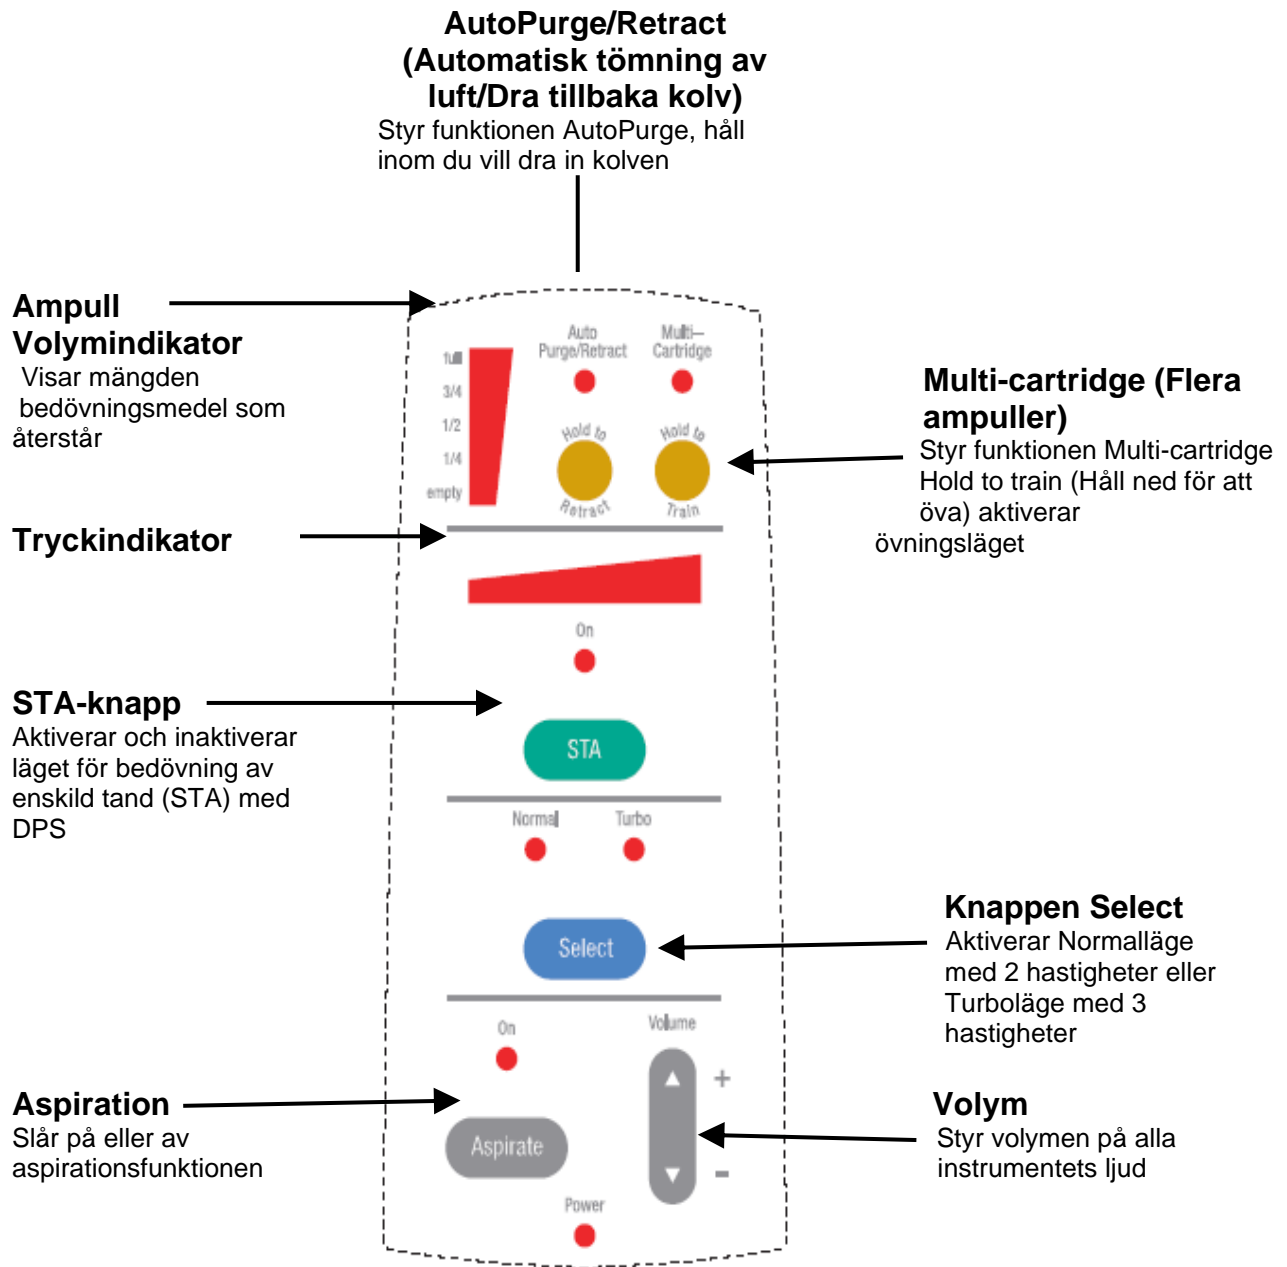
AutoPurge/Retract (Automatisk tömning av luft/Dra tillbaka kolv)
Styr funktionen AutoPurge, håll inom du vill dra in kolven

Ampull Volymindikator
Visar mängden bedövningsmedel som återstår

full
3/4
1/2
1/4
empty

Auto Purge/Retract
Multi-Cartridge
Hold to Retract
Hold to Train

Multi-cartridge (Flera ampuller)
Styr funktionen Multi-cartridge Hold to train (Håll ned för att öva) aktiverar övningsläget

Tryckindikator

On

STA-knapp
Aktiverar och inaktiverar läget för bedövning av enskild tand (STA) med DPS

STA

Normal
Turbo

Knappen Select
Aktiverar Normalläge med 2 hastigheter eller Turboläge med 3 hastigheter

Select

On
Volume
+
-

Aspiration
Slår på eller av aspirationsfunktionen

Aspirate

Volym
Styr volymen på alla instrumentets ljud

Power